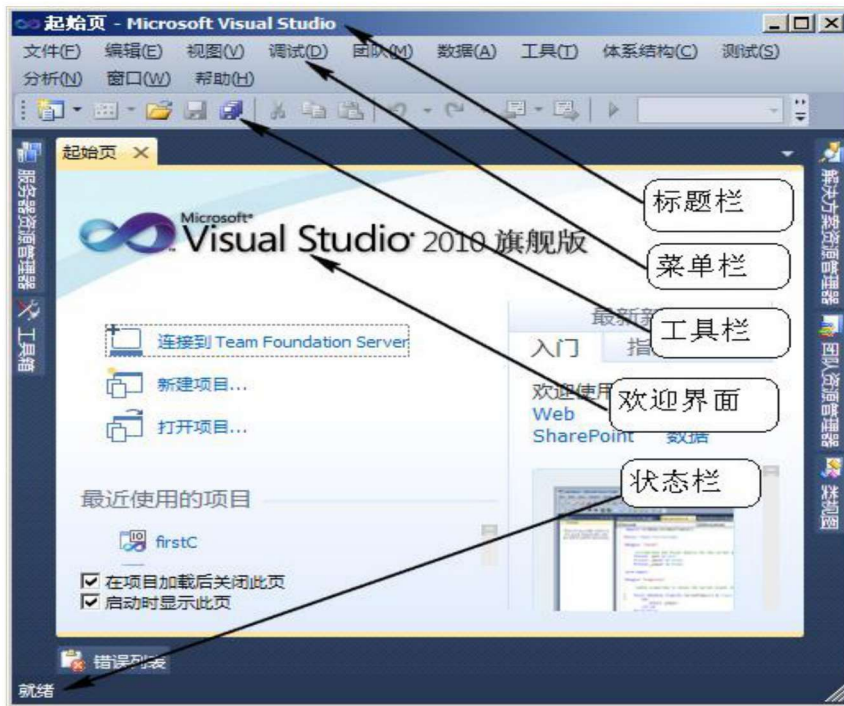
起始页 - Microsoft Visual Studio

文件(F) 编辑(E) 视图(V) 调试(D) 团队(M) 数据(A) 工具(T) 体系结构(C) 测试(S) 分析(N) 窗口(W) 帮助(H)

起始页

服务器资源管理器

工具箱

Microsoft® Visual Studio® 2010 旗舰版

标题栏

菜单栏

工具栏

欢迎界面

状态栏

最新新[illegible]

入门 指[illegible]

连接到 Team Foundation Server

新建项目...

打开项目...

欢迎使用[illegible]

Web

SharePoint 数据

最近使用的项目

firstC

☑ 在项目加载后关闭此页

☑ 启动时显示此页

解决方案资源管理器

团队资源管理器

类视图

错误列表

就绪